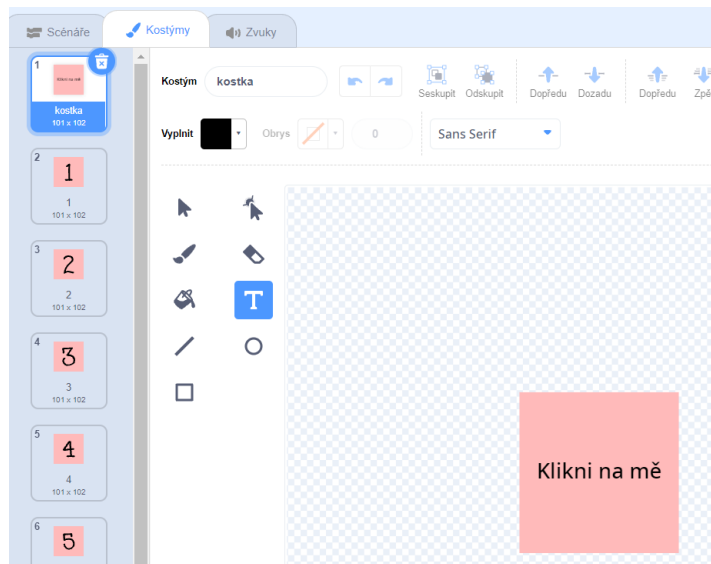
Scénáře
Kostýmy
Zvuky

1
Klikni na mě
kostka
101 x 102

2
1
1
101 x 102

3
2
2
101 x 102

4
3
3
101 x 102

5
4
4
101 x 102

6
5

Kostým
kostka
Seskupit
Odskupit
Dopředu
Dozadu
Dopředu
Zpě

Vyplnit
Obrys
0
Sans Serif

T

Klikni na mě